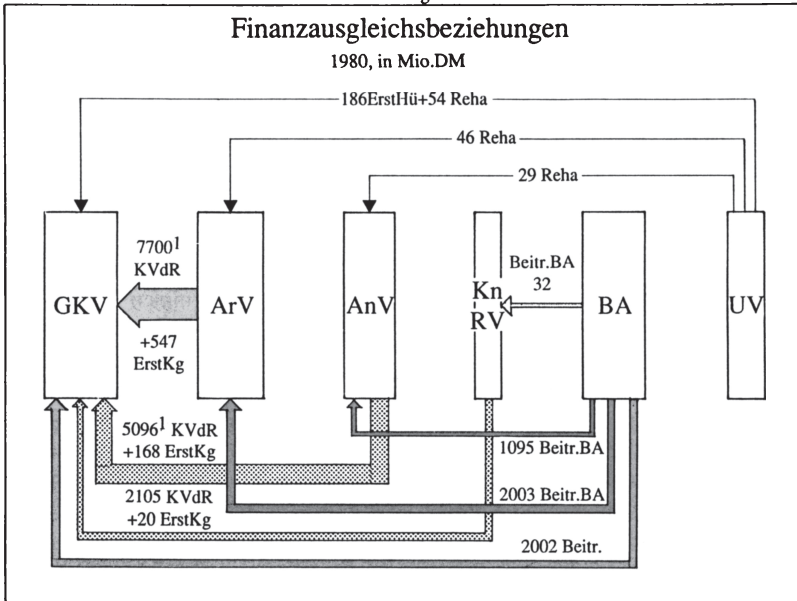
Finanzausgleichsbeziehungen

1980, in Mio.DM

186ErstHü+54 Reha

46 Reha

29 Reha

GKV

7700$^1$ KVdR

+547 ErstKg

ArV

AnV

Beitr.BA 32

Kn RV

BA

UV

5096$^1$ KVdR +168 ErstKg

1095 Beitr.BA

2003 Beitr.BA

2105 KVdR +20 ErstKg

2002 Beitr.